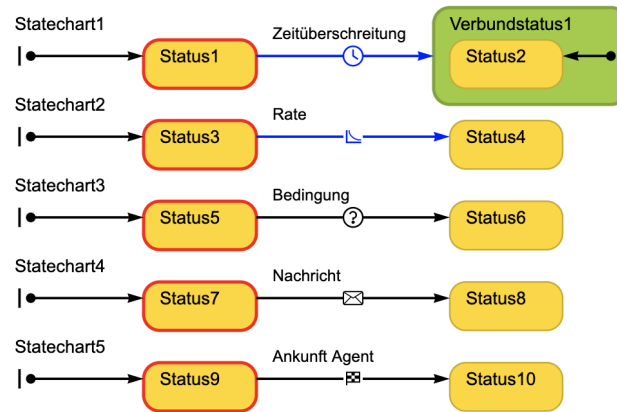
Statechart1

Status1

Zeitüberschreitung

Verbundstatus1

Status2

Statechart2

Status3

Rate

Status4

Statechart3

Status5

Bedingung

Status6

Statechart4

Status7

Nachricht

Status8

Statechart5

Status9

Ankunft Agent

Status10